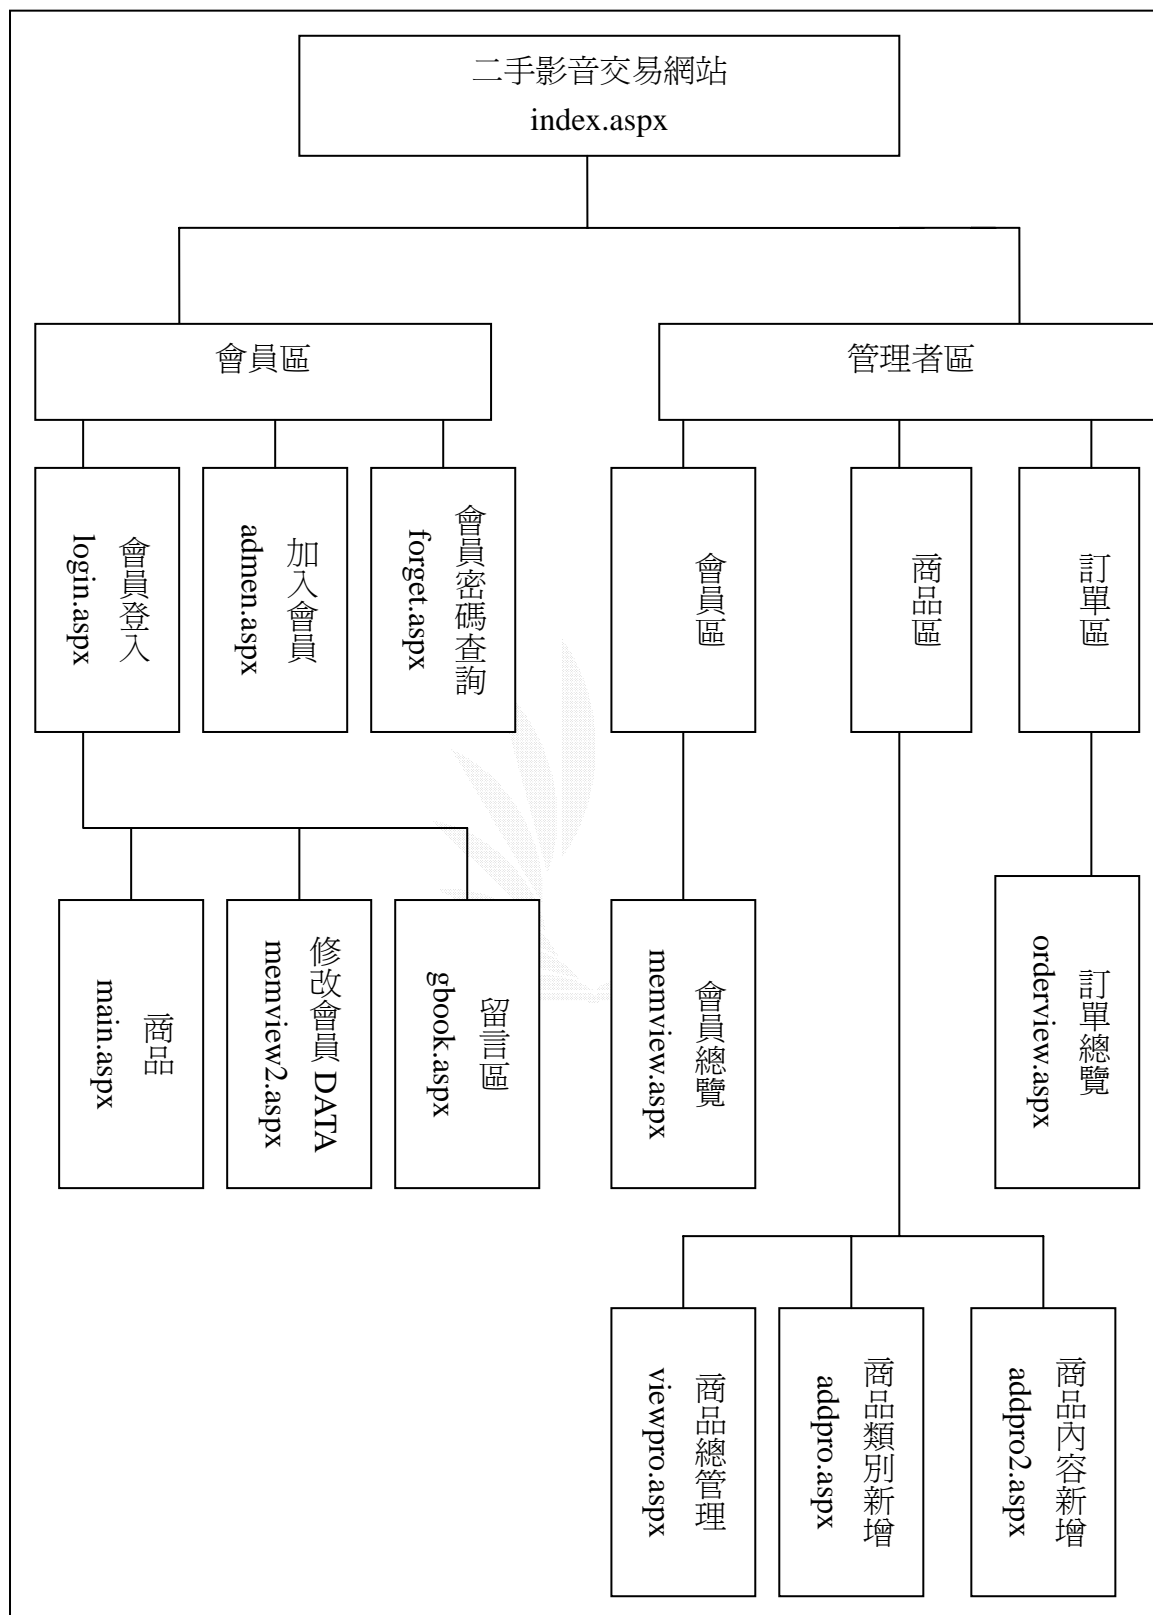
二手影音交易網站
index.aspx

會員區

管理者區

會員登入
login.aspx

加入會員
admen.aspx

會員密碼查詢
forget.aspx

會員區

商品區

訂單區

商品
main.aspx

修改會員 DATA
memview2.aspx

留言區
gbook.aspx

會員總覽
memview.aspx

訂單總覽
orderview.aspx

商品總管理
viewpro.aspx

商品類別新增
addpro.aspx

商品內容新增
addpro2.aspx